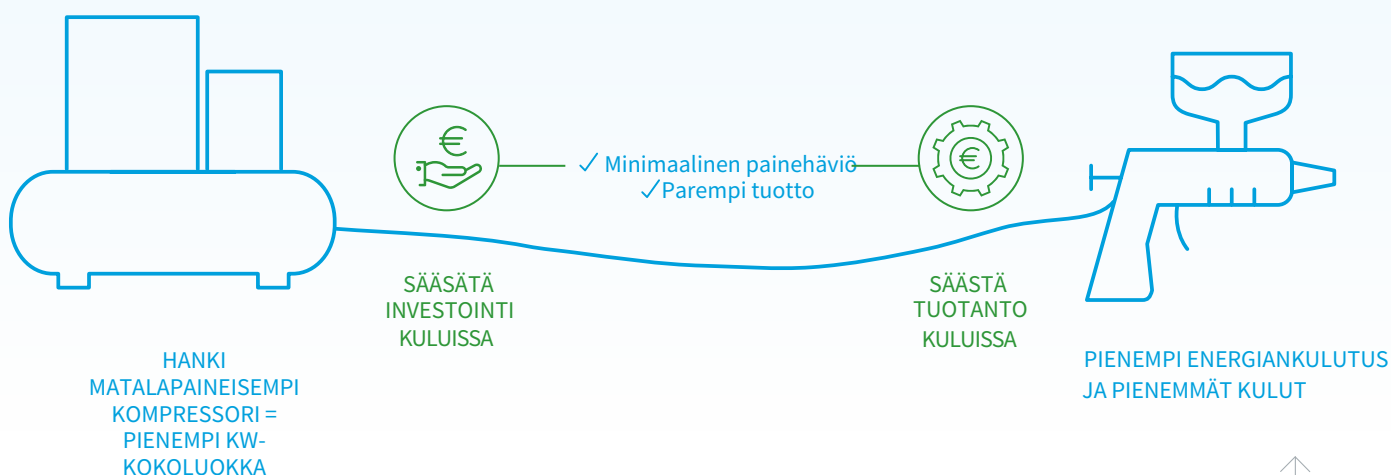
✓ Minimaalinen painehäviö
✓Parempi tuotto

SÄÄSÄTÄ
INVESTOINTI
KULUISSA

SÄÄSTÄ
TUOTANTO
KULUISSA

HANKI
MATALAPAINEISEMPI
KOMPRESSORI =
PIENEMPI KW-
KOKOLUOKKA

PIENEMPI ENERGIANKULUTUS
JA PIENEMMÄT KULUT